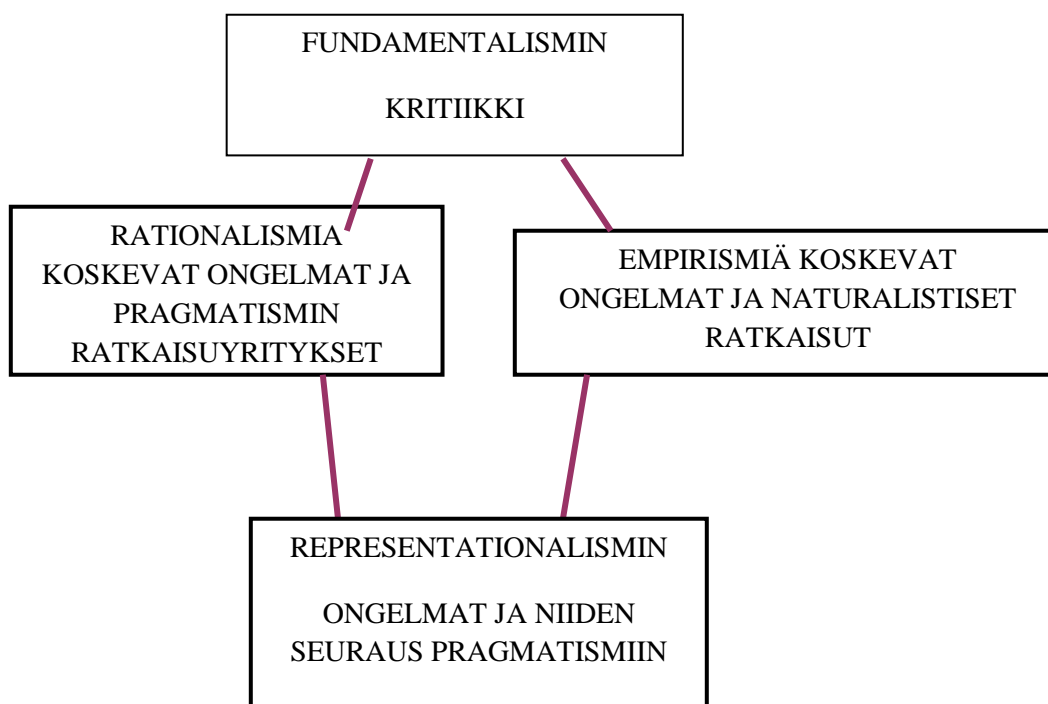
FUNDAMENTALISMIN

KRITIIKKI

RATIONALISMIA KOSKEVAT ONGELMAT JA PRAGMATISMIN RATKAISUYRITYKSET

EMPIRISMIÄ KOSKEVAT ONGELMAT JA NATURALISTISET RATKAISUT

REPRESENTATIONALISMIN

ONGELMAT JA NIIDEN SEURAUS PRAGMATISMIIN